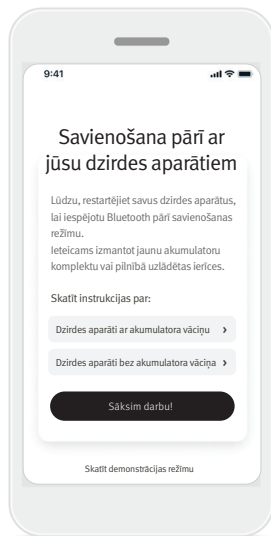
9:41

Savienošana pārī ar jūsu dzirdes aparātiem

Lūdzu, restartējiet savus dzirdes aparātus, lai iespējotu Bluetooth pāri savienošanas režīmu.
Ieteicams izmantot jaunu akumulatoru komplektu vai pilnībā uzlādētas ierīces.

Skatīt instrukcijas par:

Dzirdes aparāti ar akumulatora vāciņu ›

Dzirdes aparāti bez akumulatora vāciņa ›

Sāksim darbu!

Skatīt demonstrācijas režīmu